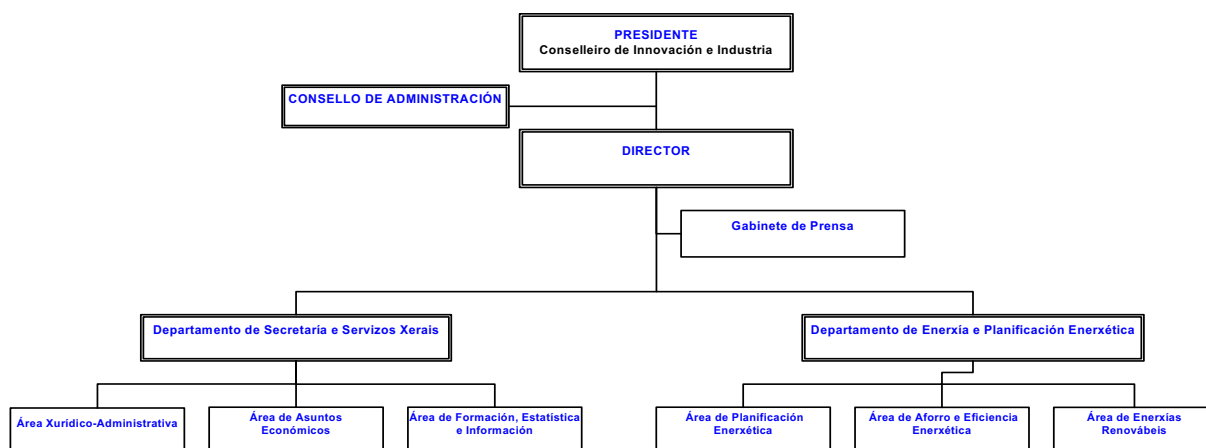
PRESIDENTE
Conselleiro de Innovación e Industria

CONSELLO DE ADMINISTRACIÓN

DIRECTOR

Gabinete de Prensa

Departamento de Secretaría e Servizos Xerais

Departamento de Enerxía e Planificación Enerxética

Área Xurídico-Administrativa

Área de Asuntos Económicos

Área de Formación, Estatística e Información

Área de Planificación Enerxética

Área de Aforro e Eficiencia Enerxética

Área de Enerxías Renovábeis